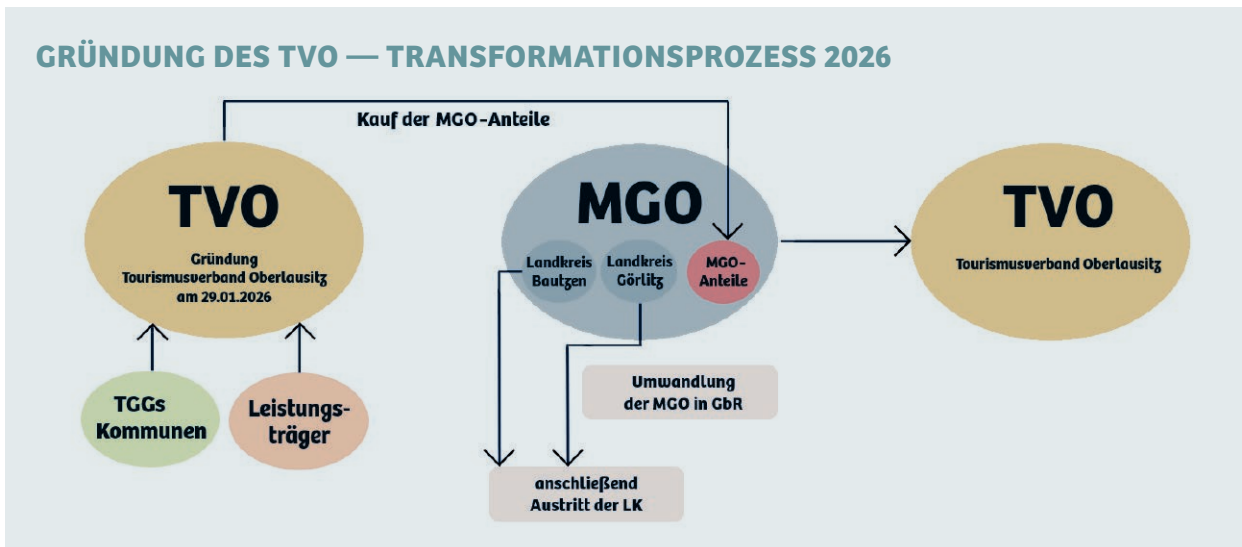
GRÜNDUNG DES TVO — TRANSFORMATIONSPROZESS 2026

Kauf der MGO-Anteile

TVO

Gründung Tourismusverband Oberlausitz am 29.01.2026

TGGs Kommunen

Leistungsträger

MGO

Landkreis Bautzen

Landkreis Görlitz

MGO-Anteile

Umwandlung der MGO in GbR

anschließend Austritt der LK

TVO

Tourismusverband Oberlausitz